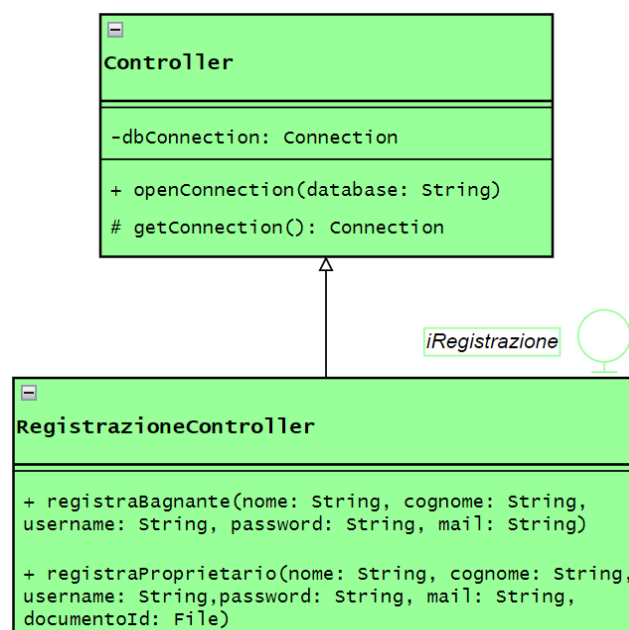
Controller

-dbConnection: Connection

+ openConnection(database: String)

# getConnection(): Connection

iRegistrazione

RegistrazioneController

+ registraBagnante(nome: String, cognome: String, username: String, password: String, mail: String)

+ registraProprietario(nome: String, cognome: String, username: String,password: String, mail: String, documentoId: File)